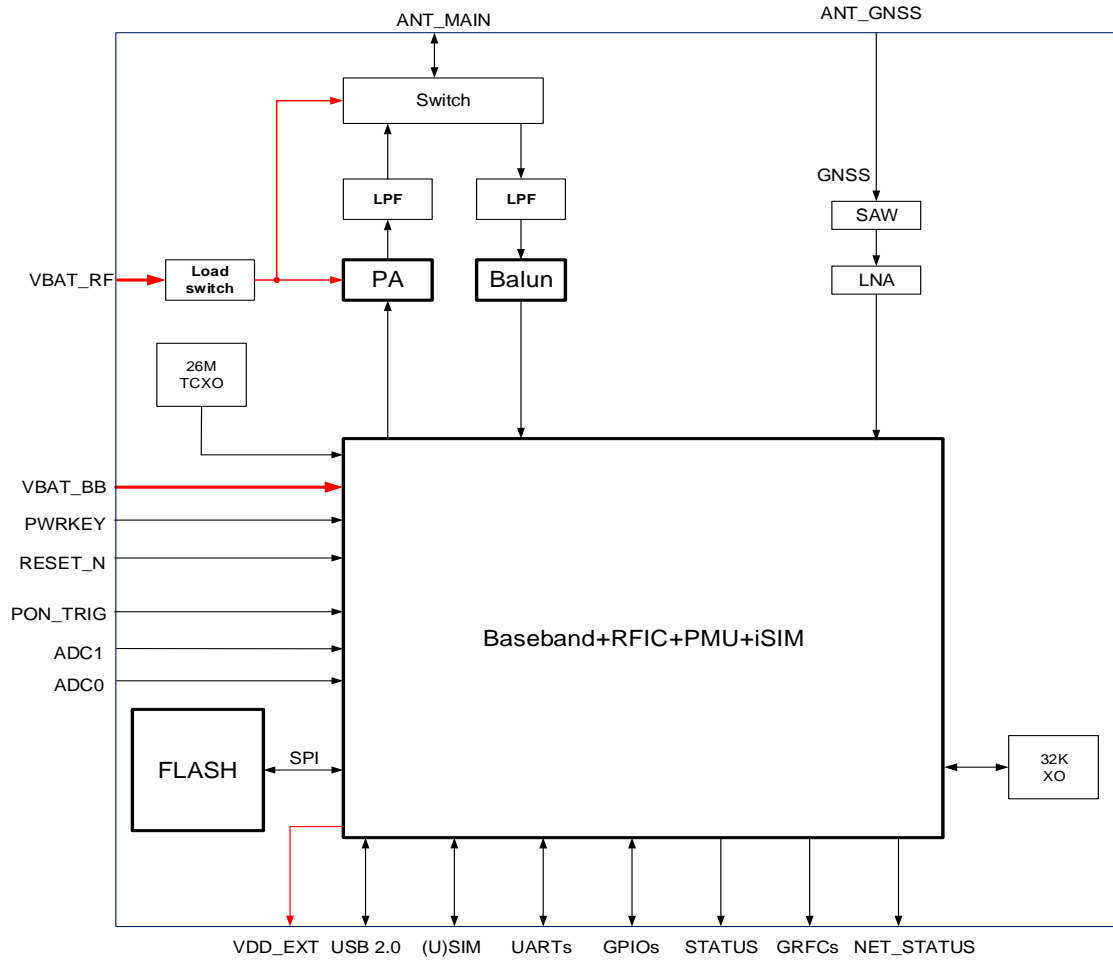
ANT_MAIN

ANT_GNSS

Switch

LPF

LPF

GNSS

SAW

VBAT_RF

Load switch

PA

Balun

LNA

26M TCXO

VBAT_BB

PWRKEY

RESET_N

PON_TRIG

ADC1

ADC0

Baseband+RFIC+PMU+iSIM

FLASH

SPI

32K XO

VDD_EXT USB 2.0 (U)SIM UARTs GPIOs STATUS GRFCs NET_STATUS